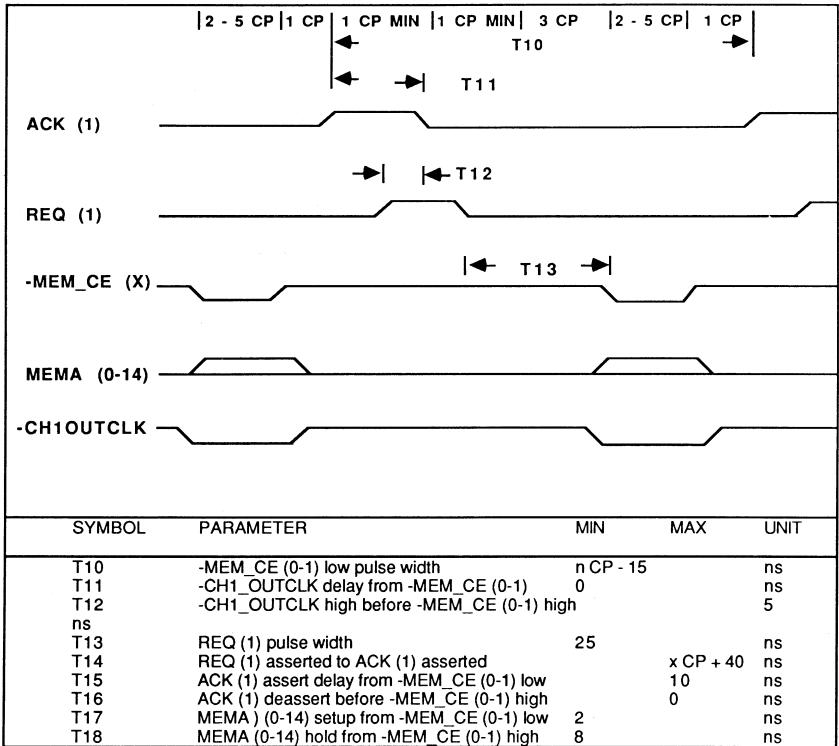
|2 - 5 CP|1 CP| 1 CP MIN |1 CP MIN| 3 CP |2 - 5 CP| 1 CP

T10

T11

ACK (1)

T12

REQ (1)

T13

-MEM_CE (X)

MEMA (0-14)

-CH1OUTCLK

| SYMBOL | PARAMETER | MIN | MAX | UNIT |
|---|---|---|---|---|
| T10 | -MEM_CE (0-1) low pulse width | n CP - 15 | | ns |
| T11 | -CH1_OUTCLK delay from -MEM_CE (0-1) | 0 | | ns |
| T12 | -CH1_OUTCLK high before -MEM_CE (0-1) high | | | 5 |
| ns | | | | |
| T13 | REQ (1) pulse width | 25 | | ns |
| T14 | REQ (1) asserted to ACK (1) asserted | | x CP + 40 | ns |
| T15 | ACK (1) assert delay from -MEM_CE (0-1) low | | 10 | ns |
| T16 | ACK (1) deassert before -MEM_CE (0-1) high | | 0 | ns |
| T17 | MEMA ) (0-14) setup from -MEM_CE (0-1) low | 2 | | ns |
| T18 | MEMA (0-14) hold from -MEM_CE (0-1) high | 8 | | ns |